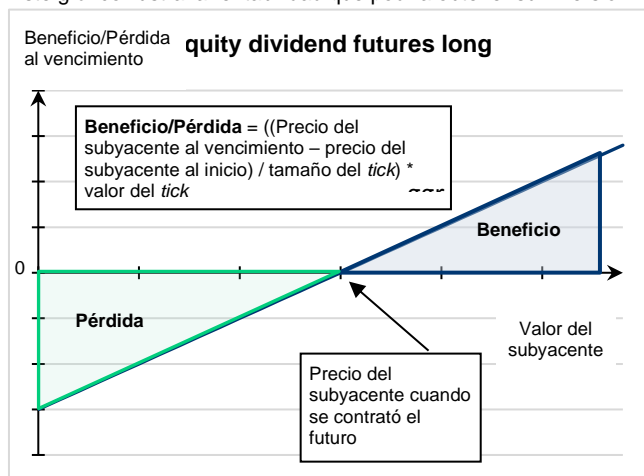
Beneficio/Pérdida al vencimiento

quity dividend futures long

**Beneficio/Pérdida** = ((Precio del subyacente al vencimiento – precio del subyacente al inicio) / tamaño del *tick*) * valor del *tick*

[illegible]

Beneficio

0

Pérdida

Valor del subyacente

Precio del subyacente cuando se contrató el futuro